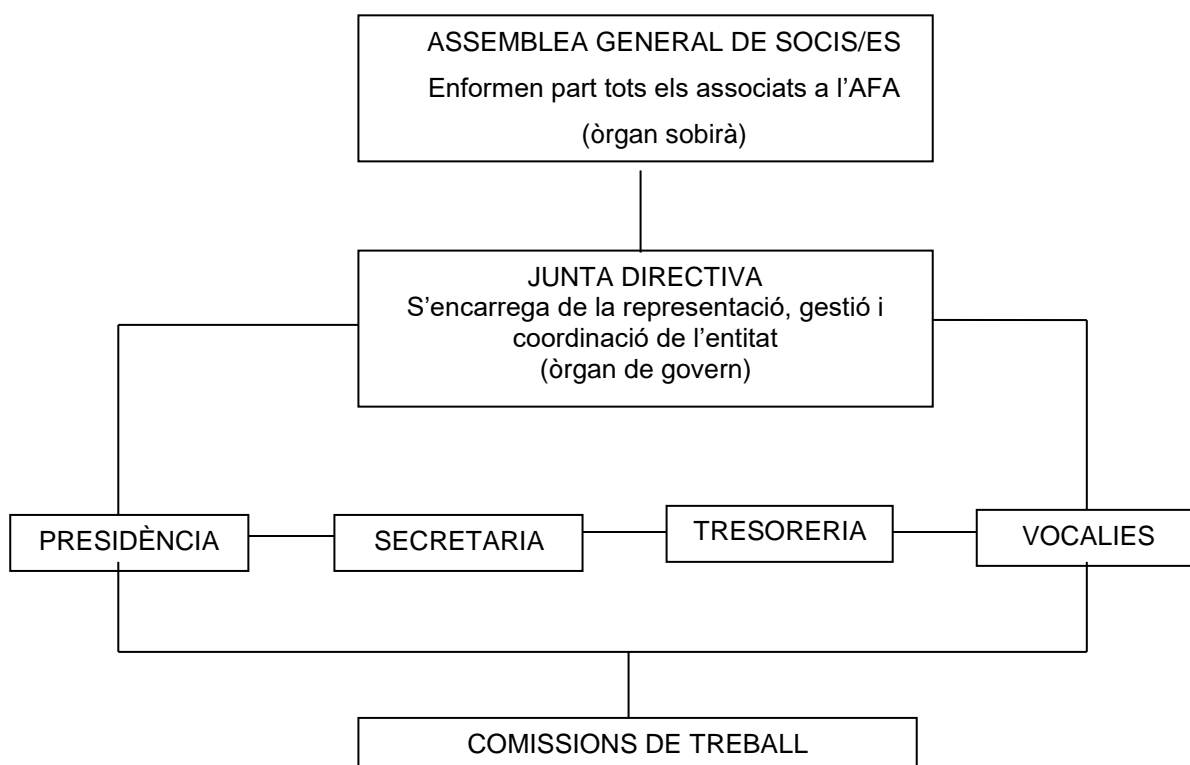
ASSEMBLEA GENERAL DE SOCIS/ES
Enformen part tots els associats a l'AFA
(òrgan sobirà)

JUNTA DIRECTIVA
S'encarrega de la representació, gestió i coordinació de l'entitat
(òrgan de govern)

PRESIDÈNCIA

SECRETARIA

TRESORERIA

VOCALIES

COMISSIONS DE TREBALL